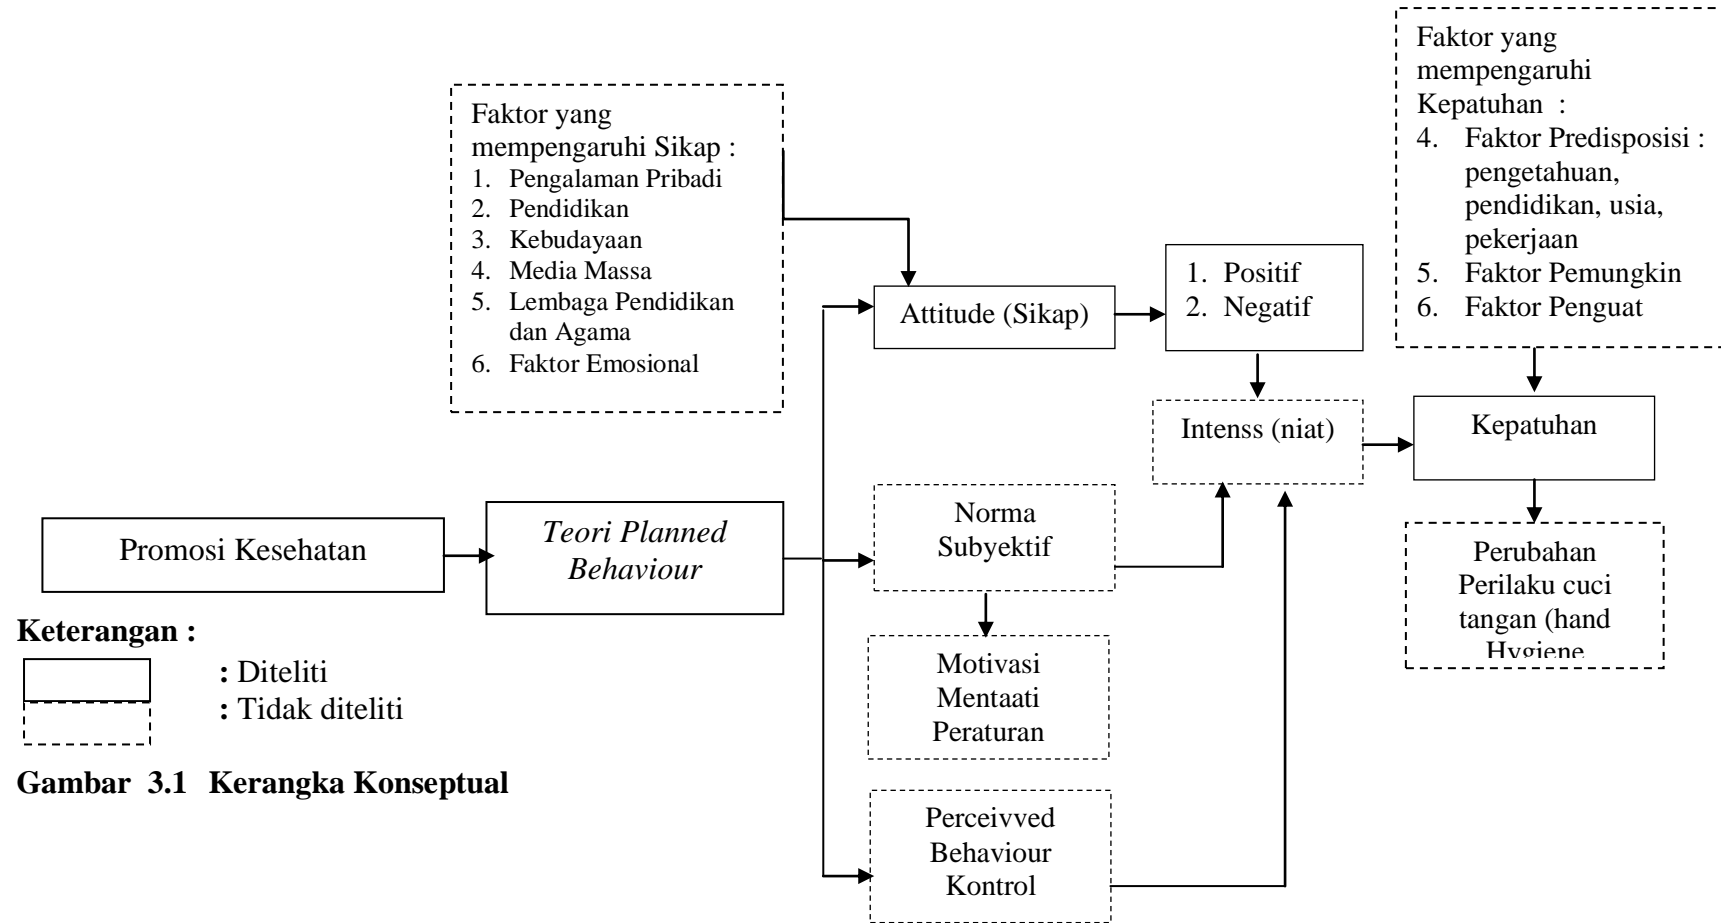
Faktor yang mempengaruhi Sikap :
1. Pengalaman Pribadi
2. Pendidikan
3. Kebudayaan
4. Media Massa
5. Lembaga Pendidikan dan Agama
6. Faktor Emosional

Faktor yang mempengaruhi Kepatuhan :
4. Faktor Predisposisi : pengetahuan, pendidikan, usia, pekerjaan
5. Faktor Pemungkin
6. Faktor Penguat

Attitude (Sikap)

1. Positif
2. Negatif

Intenss (niat)

Kepatuhan

Promosi Kesehatan

*Teori Planned Behaviour*

Norma Subyektif

Perubahan Perilaku cuci tangan (hand Hygiene

Motivasi Mentaati Peraturan

Perceivved Behaviour Kontrol

**Keterangan :**

**:** Diteliti

**:** Tidak diteliti

**Gambar 3.1 Kerangka Konseptual**